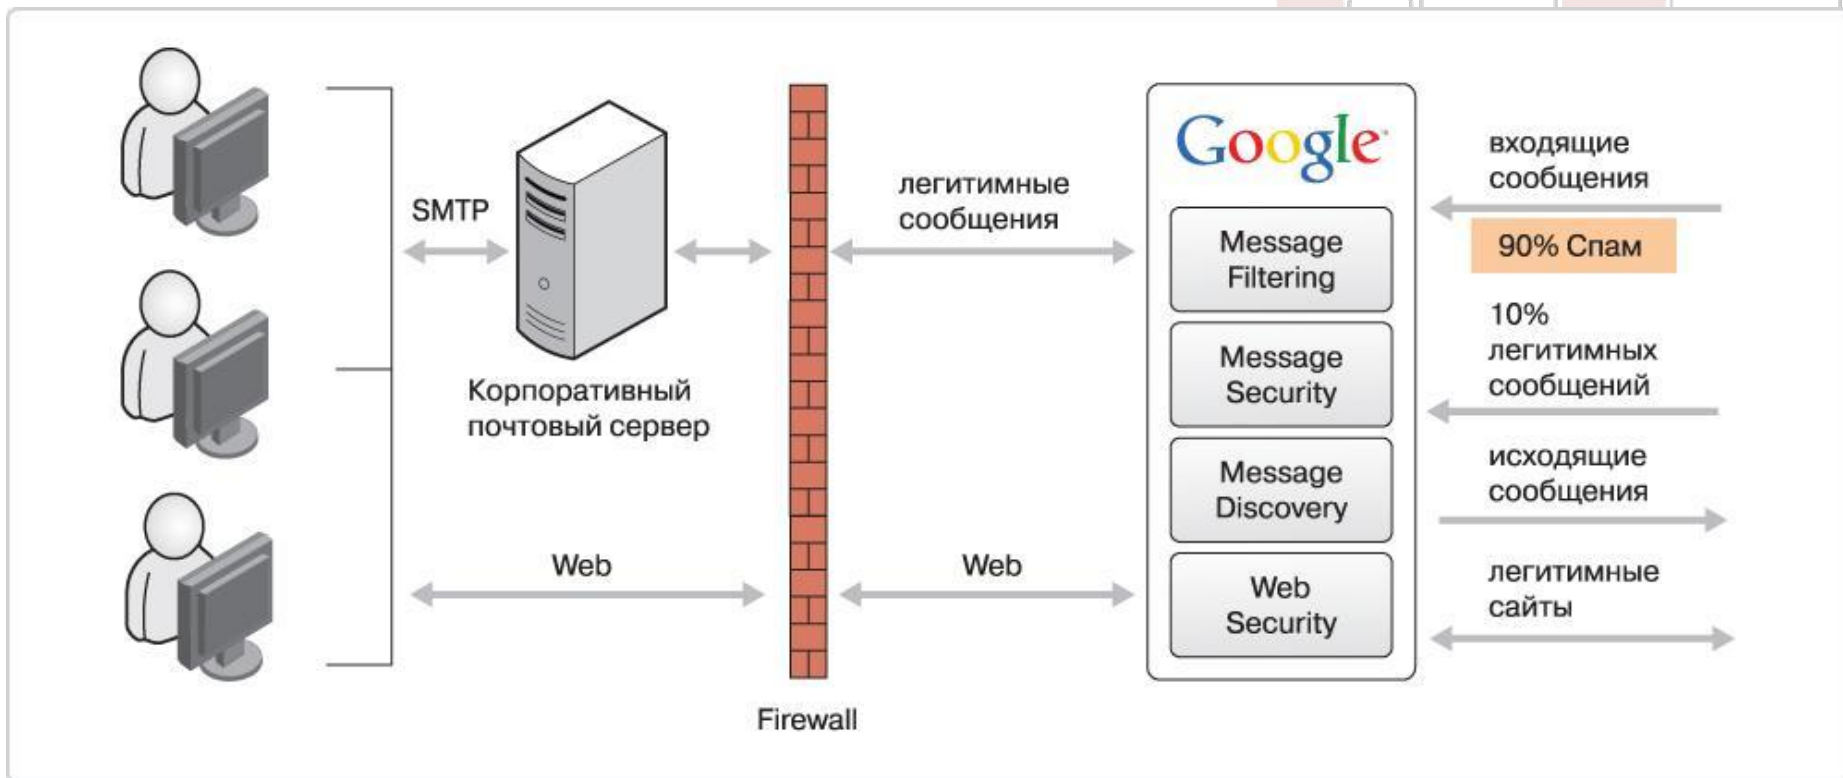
SMTP

Корпоративный почтовый сервер

легитимные сообщения

Google

Message Filtering

Message Security

Message Discovery

Web Security

входящие сообщения

90% Спам

10% легитимных сообщений

исходящие сообщения

легитимные сайты

Web

Web

Firewall